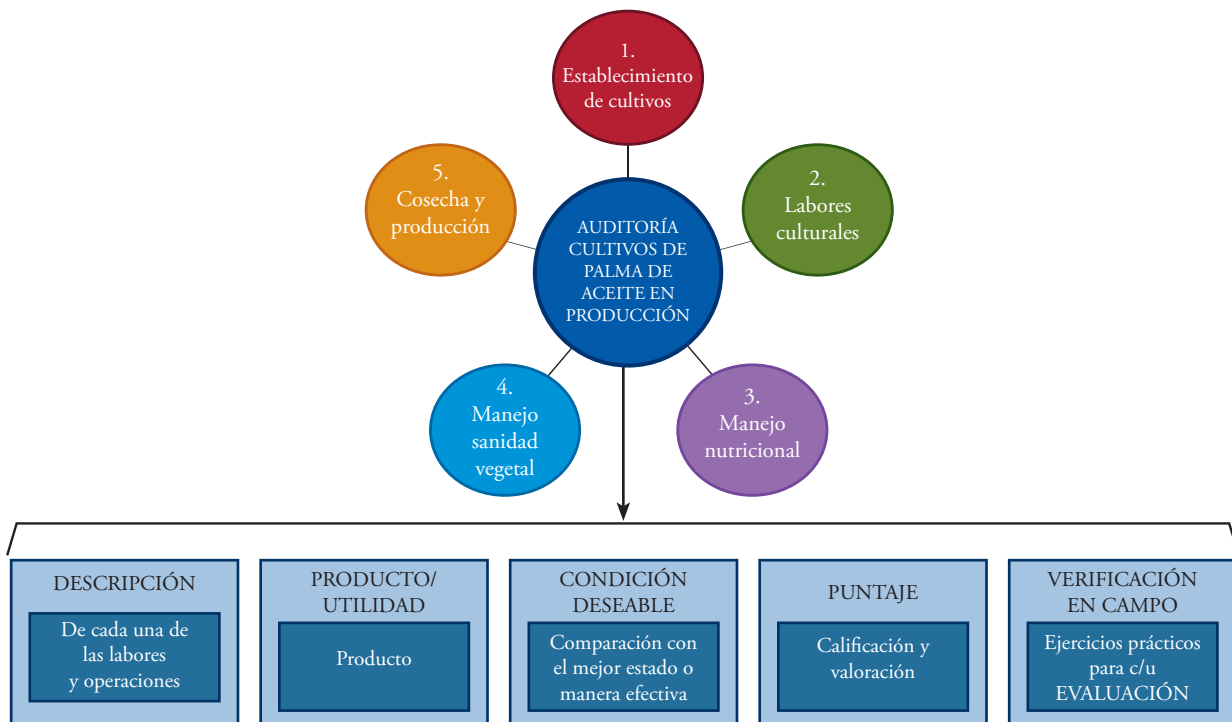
1. Establecimiento de cultivos

5. Cosecha y producción

AUDITORÍA CULTIVOS DE PALMA DE ACEITE EN PRODUCCIÓN

2. Labores culturales

4. Manejo sanidad vegetal

3. Manejo nutricional

DESCRIPCIÓN

De cada una de las labores y operaciones

PRODUCTO/ UTILIDAD

Producto

CONDICIÓN DESEABLE

Comparación con el mejor estado o manera efectiva

PUNTAJE

Calificación y valoración

VERIFICACIÓN EN CAMPO

Ejercicios prácticos para c/u EVALUACIÓN